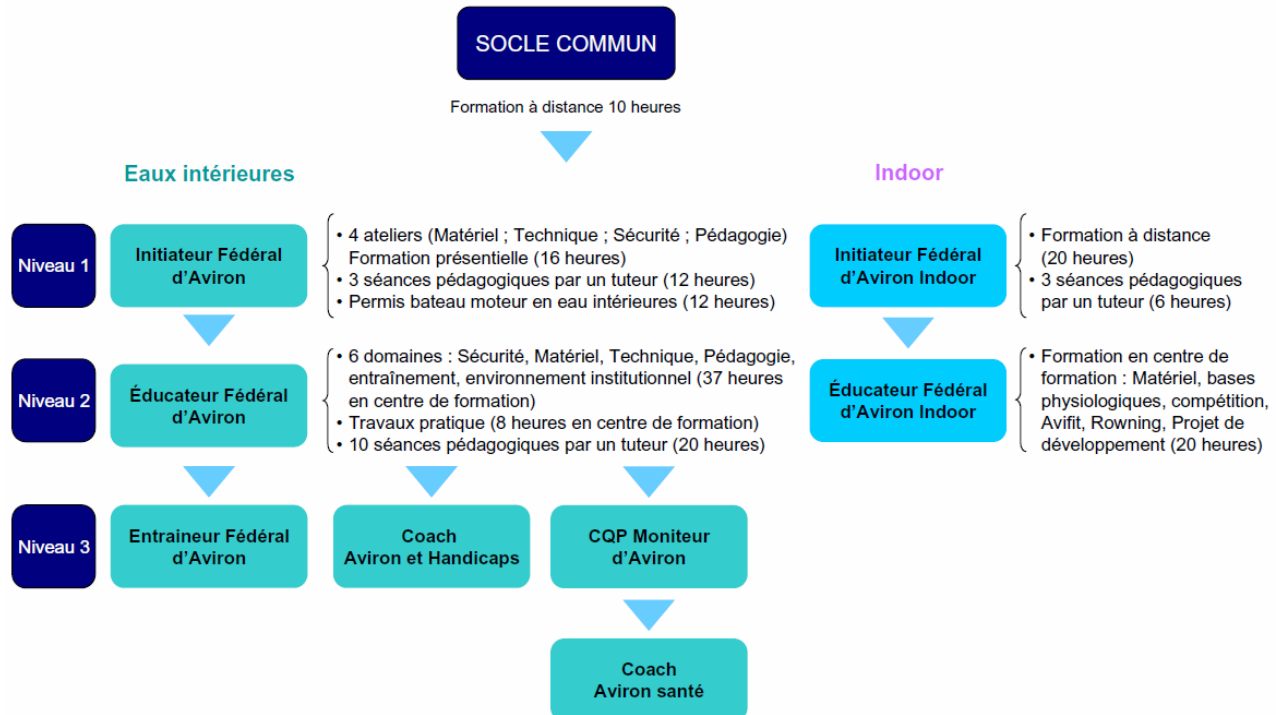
SOCLE COMMUN

Formation à distance 10 heures

Eaux intérieures

Indoor

Niveau 1

Initiateur Fédéral d'Aviron

• 4 ateliers (Matériel ; Technique ; Sécurité ; Pédagogie) Formation présentielle (16 heures)
• 3 séances pédagogiques par un tuteur (12 heures)
• Permis bateau moteur en eau intérieures (12 heures)

Initiateur Fédéral d'Aviron Indoor

• Formation à distance (20 heures)
• 3 séances pédagogiques par un tuteur (6 heures)

Niveau 2

Éducateur Fédéral d'Aviron

• 6 domaines : Sécurité, Matériel, Technique, Pédagogie, entraînement, environnement institutionnel (37 heures en centre de formation)
• Travaux pratique (8 heures en centre de formation)
• 10 séances pédagogiques par un tuteur (20 heures)

Éducateur Fédéral d'Aviron Indoor

• Formation en centre de formation : Matériel, bases physiologiques, compétition, Avifit, Rowning, Projet de développement (20 heures)

Niveau 3

Entraineur Fédéral d'Aviron

Coach Aviron et Handicaps

CQP Moniteur d'Aviron

Coach Aviron santé